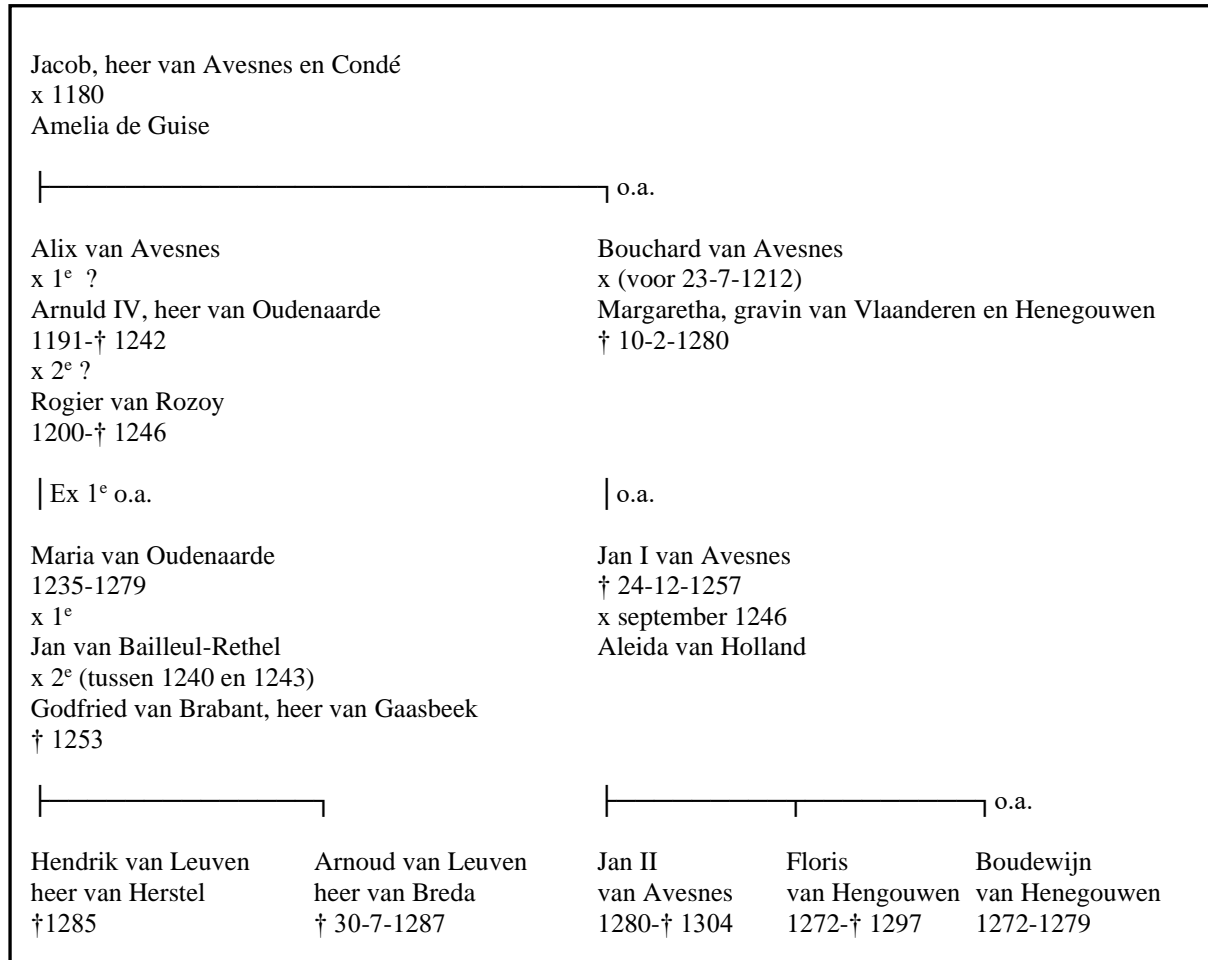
Jacob, heer van Avesnes en Condé
x 1180
Amelia de Guise

o.a.

Alix van Avesnes
x 1$^e$ ?
Arnuld IV, heer van Oudenaarde
1191-† 1242
x 2$^e$ ?
Rogier van Rozoy
1200-† 1246

Bouchard van Avesnes
x (voor 23-7-1212)
Margaretha, gravin van Vlaanderen en Henegouwen
† 10-2-1280

Ex 1$^e$ o.a.

o.a.

Maria van Oudenaarde
1235-1279
x 1$^e$
Jan van Bailleul-Rethel
x 2$^e$ (tussen 1240 en 1243)
Godfried van Brabant, heer van Gaasbeek
† 1253

Jan I van Avesnes
† 24-12-1257
x september 1246
Aleida van Holland

o.a.

Hendrik van Leuven
heer van Herstel
†1285

Arnoud van Leuven
heer van Breda
† 30-7-1287

Jan II
van Avesnes
1280-† 1304

Floris
van Hengouwen
1272-† 1297

Boudewijn
van Henegouwen
1272-1279